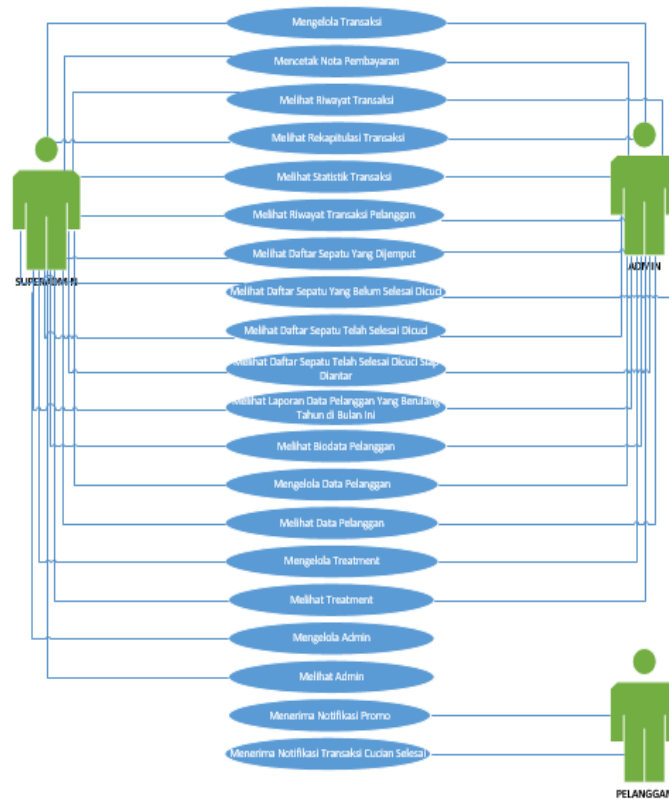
Mengelola Transaksi

Mencetak Nota Pembayaran

Melihat Riwayat Transaksi

Melihat Rekapitulasi Transaksi

Melihat Statistik Transaksi

Melihat Riwayat Transaksi Pelanggan

Melihat Daftar Sepatu Yang Dijemput

Melihat Daftar Sepatu Yang Belum Selesai Dicuci

Melihat Daftar Sepatu Telah Selesai Dicuci

Melihat Daftar Sepatu Telah Selesai Dicuci Siap Diantar

Melihat Laporan Data Pelanggan Yang Berulang Tahun di Bulan Ini

Melihat Biodata Pelanggan

Mengelola Data Pelanggan

Melihat Data Pelanggan

Mengelola Treatment

Melihat Treatment

Mengelola Admin

Melihat Admin

Menerima Notifikasi Promo

Menerima Notifikasi Transaksi Cucian Selesai

SUPERADMIN

ADMIN

PELANGGAN